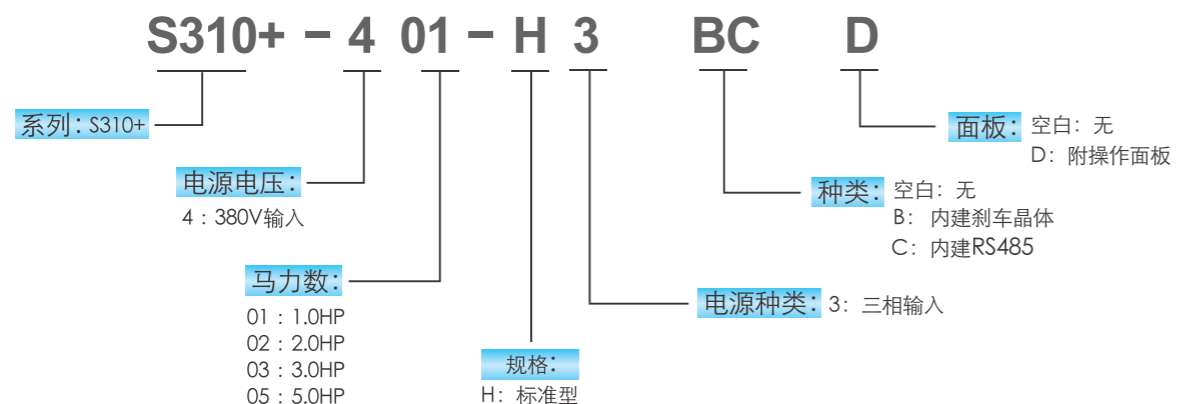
S310+ - 4 01 - H 3 BC D

系列：S310+

电源电压：
4：380V输入

马力数：
01：1.0HP
02：2.0HP
03：3.0HP
05：5.0HP

规格：
H：标准型

电源种类：3：三相输入

种类：空白：无
B：内建刹车晶体
C：内建RS485

面板：空白：无
D：附操作面板